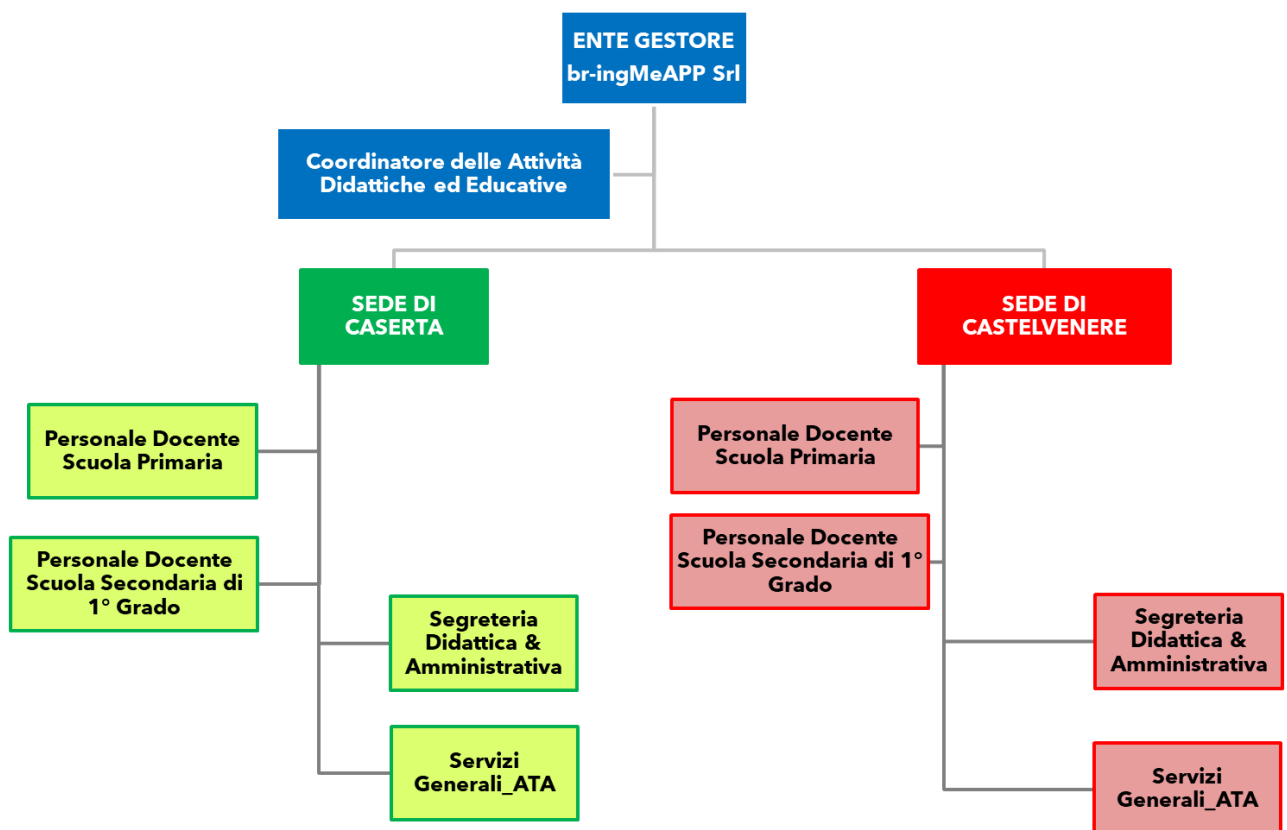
ENTE GESTORE
br-ingMeAPP Srl

Coordinatore delle Attività Didattiche ed Educative

SEDE DI CASERTA

Personale Docente Scuola Primaria

Personale Docente Scuola Secondaria di 1° Grado

Segreteria Didattica & Amministrativa

Servizi Generali_ATA

SEDE DI CASTELVENERE

Personale Docente Scuola Primaria

Personale Docente Scuola Secondaria di 1° Grado

Segreteria Didattica & Amministrativa

Servizi Generali_ATA